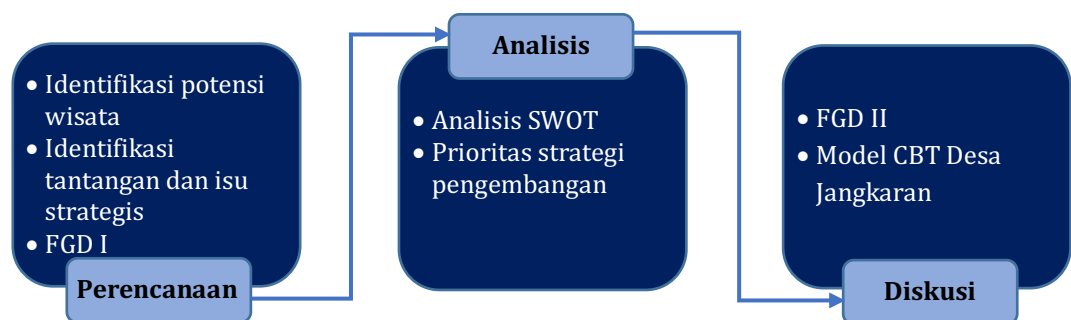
• Identifikasi potensi wisata
• Identifikasi tantangan dan isu strategis
• FGD I

Perencanaan

Analisis

• Analisis SWOT
• Prioritas strategi pengembangan

• FGD II
• Model CBT Desa Jangkaran

Diskusi